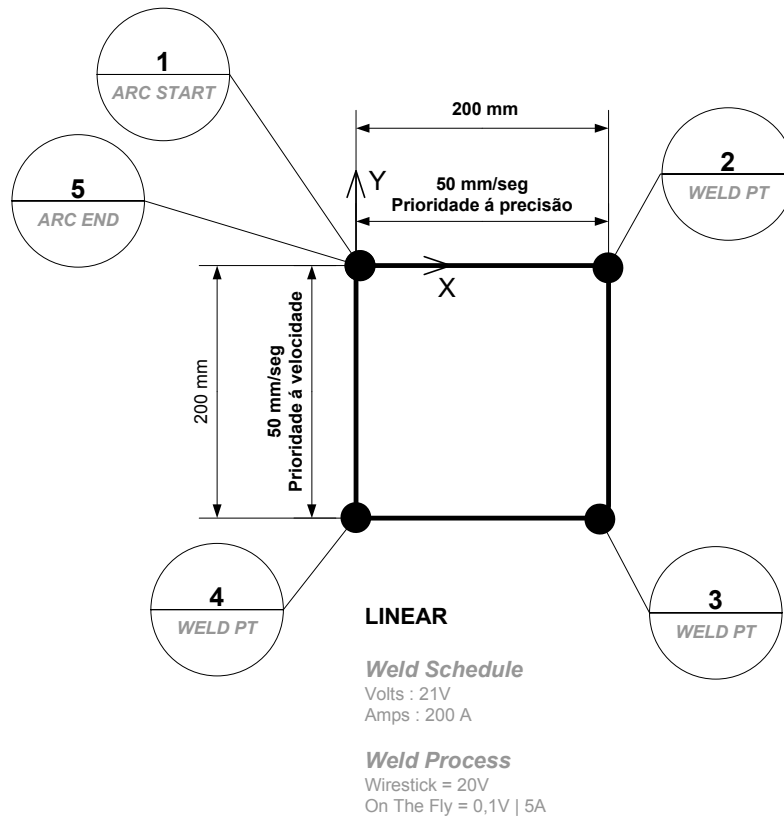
1
ARC START

200 mm

5
ARC END

Y

50 mm/seg
Prioridade á precisão

2
WELD PT

X

200 mm

50 mm/seg
Prioridade á velocidade

4
WELD PT

3
WELD PT

LINEAR

Weld Schedule
Volts : 21V
Amps : 200 A

Weld Process
Wirestick = 20V
On The Fly = 0,1V | 5A